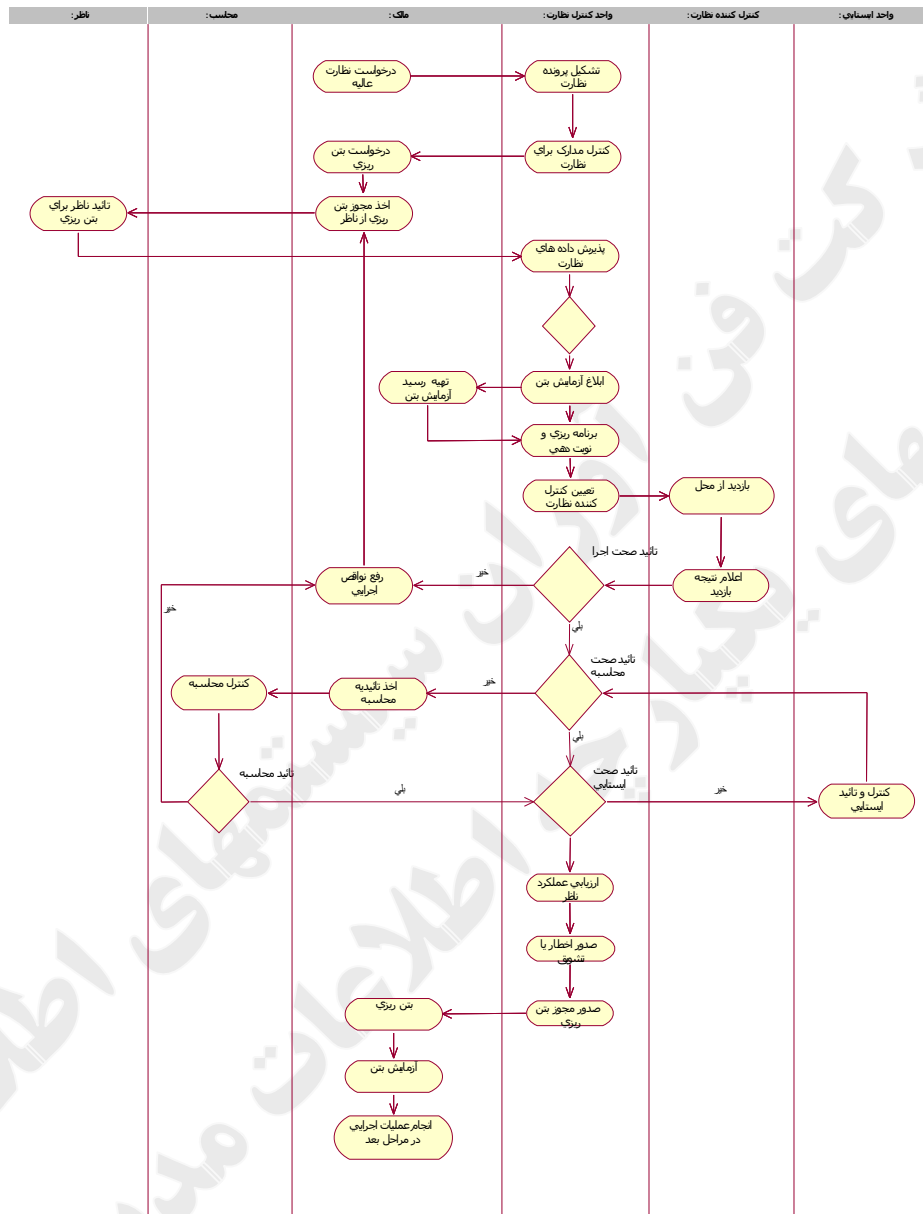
ناظر: | محاسب: | مالک: | واحد کنترل نظارت: | کنترل کننده نظارت: | واحد ایستایی:

درخواست نظارت عالیه
تشکیل پرونده نظارت
کنترل مدارک برای نظارت
درخواست بتن ریزی
اخذ مجوز بتن ریزی از ناظر
تائید ناظر برای بتن ریزی
پذیرش داده های نظارت
ابلاغ آزمایش بتن
تهیه رسید آزمایش بتن
برنامه ریزی و نوبت دهی
تعیین کنترل کننده نظارت
بازدید از محل
اعلام نتیجه بازدید
تائید صحت اجرا
خیر
رفع نواقص اجرایی
بلی
تائید صحت محاسبه
خیر
اخذ تائیدیه محاسبه
کنترل محاسبه
بلی
خیر
تائید محاسبه
بلی
تائید صحت ایستایی
خیر
کنترل و تائید ایستایی
ارزیابی عملکرد ناظر
صدور اخطار یا تشویق
صدور مجوز بتن ریزی
بتن ریزی
آزمایش بتن
انجام عملیات اجرایی در مراحل بعد